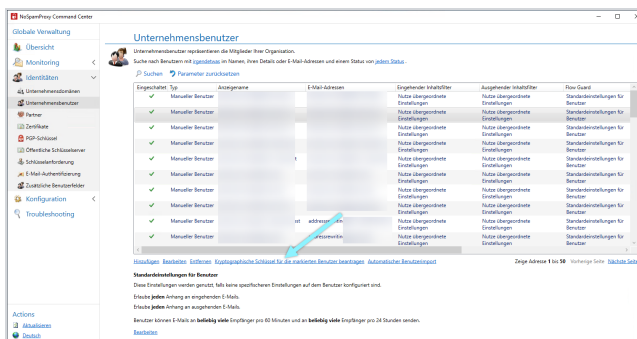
NoSpamProxy Command Center

Globale Verwaltung

Übersicht

Monitoring

Identitäten

Unternehmensdomänen

Unternehmensbenutzer

Partner

Zertifikate

PGP-Schlüssel

Öffentliche Schlüsselserver

Schlüsselanforderung

E-Mail-Authentifizierung

Zusätzliche Benutzerfelder

Konfiguration

Troubleshooting

Actions

Aktualisieren

Deutsch

Unternehmensbenutzer

Unternehmensbenutzer repräsentieren die Mitglieder Ihrer Organisation.

Suche nach Benutzern mit irgendetwas im Namen, ihren Details oder E-Mail-Adressen und einem Status von jedem Status.

Suchen Parameter zurücksetzen

| Eingeschaltet | Typ | Anzeigename | E-Mail-Adressen | Eingehender Inhaltsfilter | Ausgehender Inhaltsfilter | Flow Guard |
|---|---|---|---|---|---|---|
| ✔ | Manueller Benutzer | | | Nutze übergeordnete Einstellungen | Nutze übergeordnete Einstellungen | Standardeinstellungen für Benutzer |
| ✔ | Manueller Benutzer | | | Nutze übergeordnete Einstellungen | Nutze übergeordnete Einstellungen | Standardeinstellungen für Benutzer |
| ✔ | Manueller Benutzer | | | Nutze übergeordnete Einstellungen | Nutze übergeordnete Einstellungen | Standardeinstellungen für Benutzer |
| ✔ | Manueller Benutzer | | | Nutze übergeordnete Einstellungen | Nutze übergeordnete Einstellungen | Standardeinstellungen für Benutzer |
| ✔ | Manueller Benutzer | | | Nutze übergeordnete Einstellungen | Nutze übergeordnete Einstellungen | Standardeinstellungen für Benutzer |
| ✔ | Manueller Benutzer | | | Nutze übergeordnete Einstellungen | Nutze übergeordnete Einstellungen | Standardeinstellungen für Benutzer |
| ✔ | Manueller Benutzer | | | Nutze übergeordnete Einstellungen | Nutze übergeordnete Einstellungen | Standardeinstellungen für Benutzer |
| ✔ | Manueller Benutzer | | | Nutze übergeordnete Einstellungen | Nutze übergeordnete Einstellungen | Standardeinstellungen für Benutzer |
| ✔ | Manueller Benutzer | | | Nutze übergeordnete Einstellungen | Nutze übergeordnete Einstellungen | Standardeinstellungen für Benutzer |
| ✔ | Manueller Benutzer | | addresse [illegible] | Nutze übergeordnete Einstellungen | Nutze übergeordnete Einstellungen | Standardeinstellungen für Benutzer |
| ✔ | Manueller Benutzer | | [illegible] | Nutze übergeordnete Einstellungen | Nutze übergeordnete Einstellungen | Standardeinstellungen für Benutzer |

Hinzufügen Bearbeiten Entfernen Kryptographische Schlüssel für die markierten Benutzer beantragen Automatischer Benutzerimport

Zeige Adresse 1 bis 50 Vorherige Seite Nächste Seite

Standardeinstellungen für Benutzer

Diese Einstellungen werden genutzt, falls keine spezifischeren Einstellungen auf dem Benutzer konfiguriert sind.

Erlaube jeden Anhang an eingehenden E-Mails.

Erlaube jeden Anhang an ausgehenden E-Mails.

Benutzer können E-Mails an beliebig viele Empfänger pro 60 Minuten und an beliebig viele Empfänger pro 24 Stunden senden.

Bearbeiten